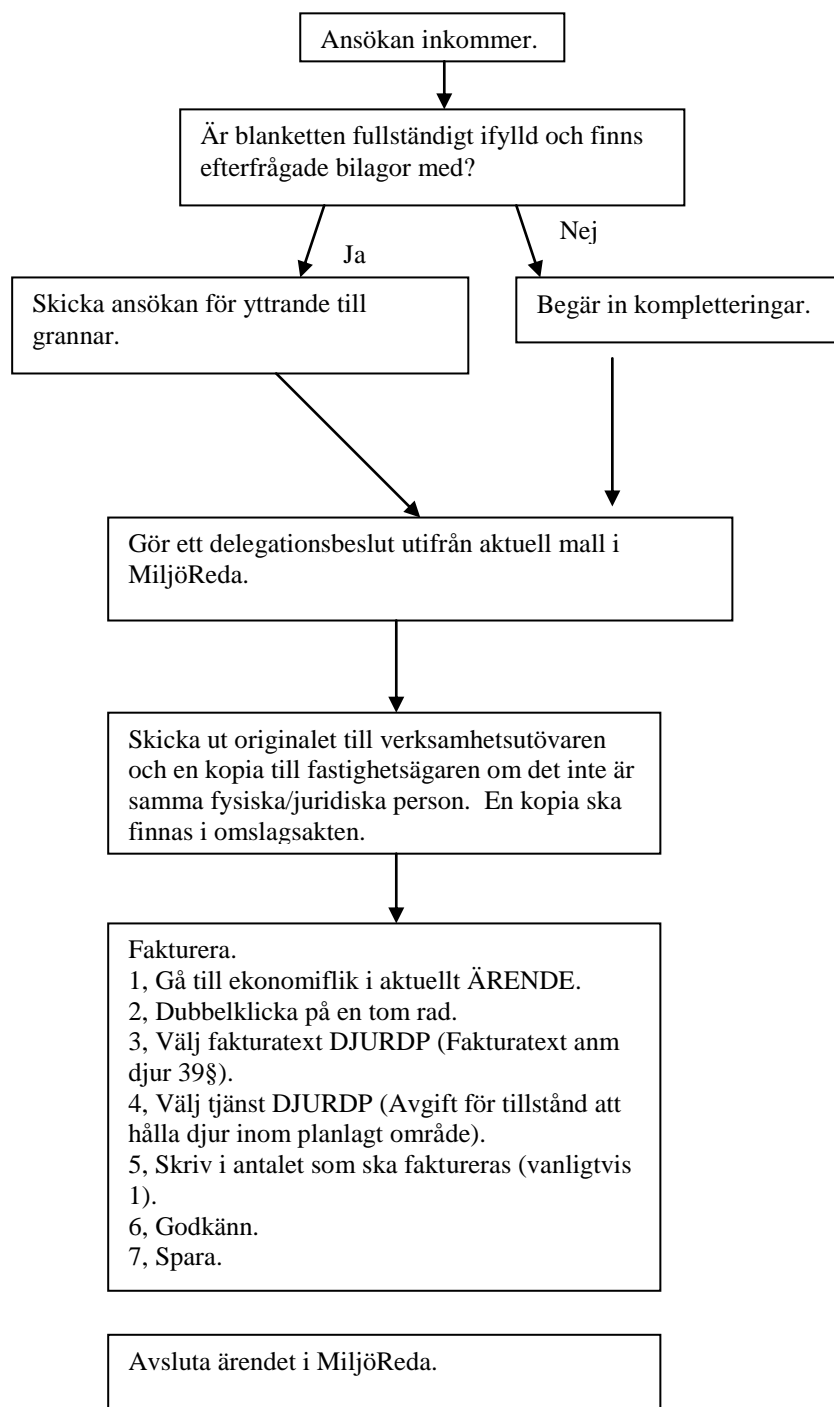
Ansökan inkommer.

Är blanketten fullständigt ifylld och finns efterfrågade bilagor med?

Ja

Nej

Skicka ansökan för yttrande till grannar.

Begär in kompletteringar.

Gör ett delegationsbeslut utifrån aktuell mall i MiljöReda.

Skicka ut originalet till verksamhetsutövaren och en kopia till fastighetsägaren om det inte är samma fysiska/juridiska person. En kopia ska finnas i omslagsakten.

Fakturera.
1, Gå till ekonomiflik i aktuellt ÄRENDE.
2, Dubbelklicka på en tom rad.
3, Välj fakturatext DJURDP (Fakturatext anm djur 39§).
4, Välj tjänst DJURDP (Avgift för tillstånd att hålla djur inom planlagt område).
5, Skriv i antalet som ska faktureras (vanligtvis 1).
6, Godkänn.
7, Spara.

Avsluta ärendet i MiljöReda.